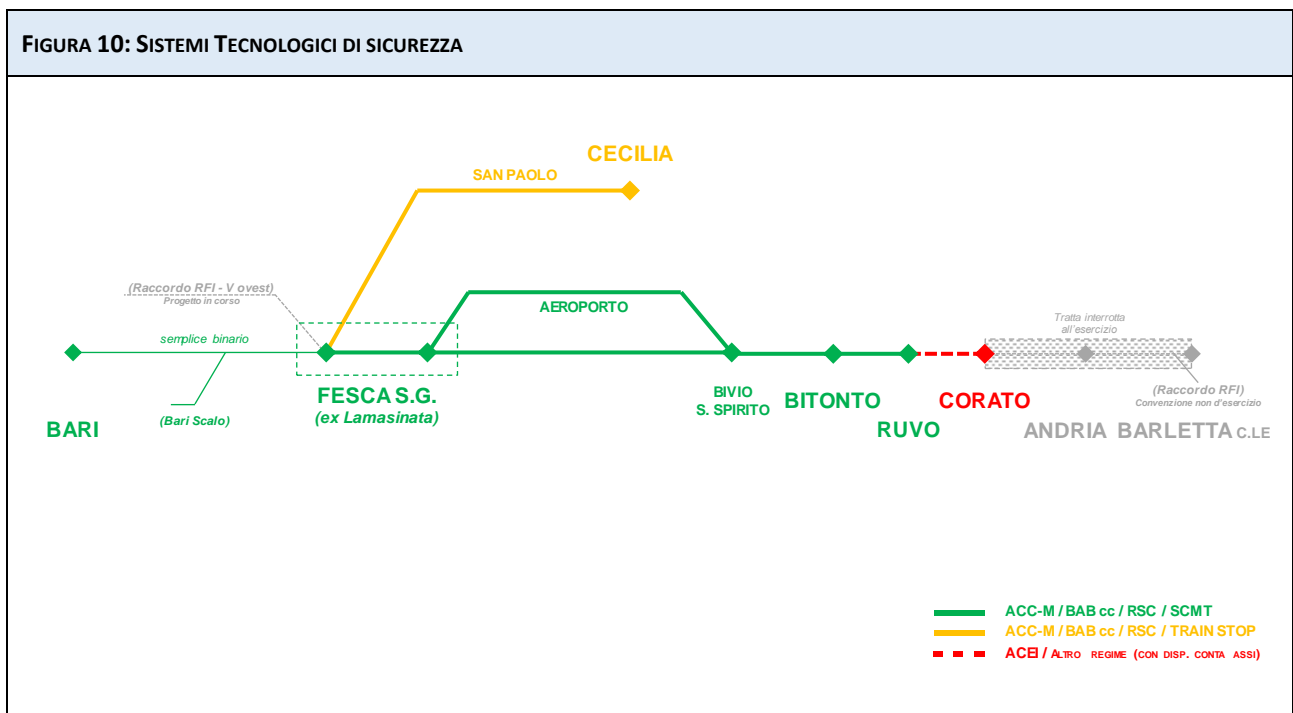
FIGURA 10: SISTEMI TECNOLOGICI DI SICUREZZA

CECILIA

SAN PAOLO

(Raccordo RFI - V ovest)
Progetto in corso

AEROPORTO

Tratta interrotta all'esercizio

semplice binario

FESCA S.G.
(ex Lamasinata)

BIVIO
S. SPIRITO

BITONTO

CORATO

(Raccordo RFI)
Convenzione non d'esercizio

BARI

(Bari Scalo)

RUVO

ANDRIA BARLETTA C.LE

ACC-M / BAB cc / RSC / SCMT
ACC-M / BAB cc / RSC / TRAIN STOP
ACEI / ALTRO REGIME (CON DISP. CONTA ASSI)